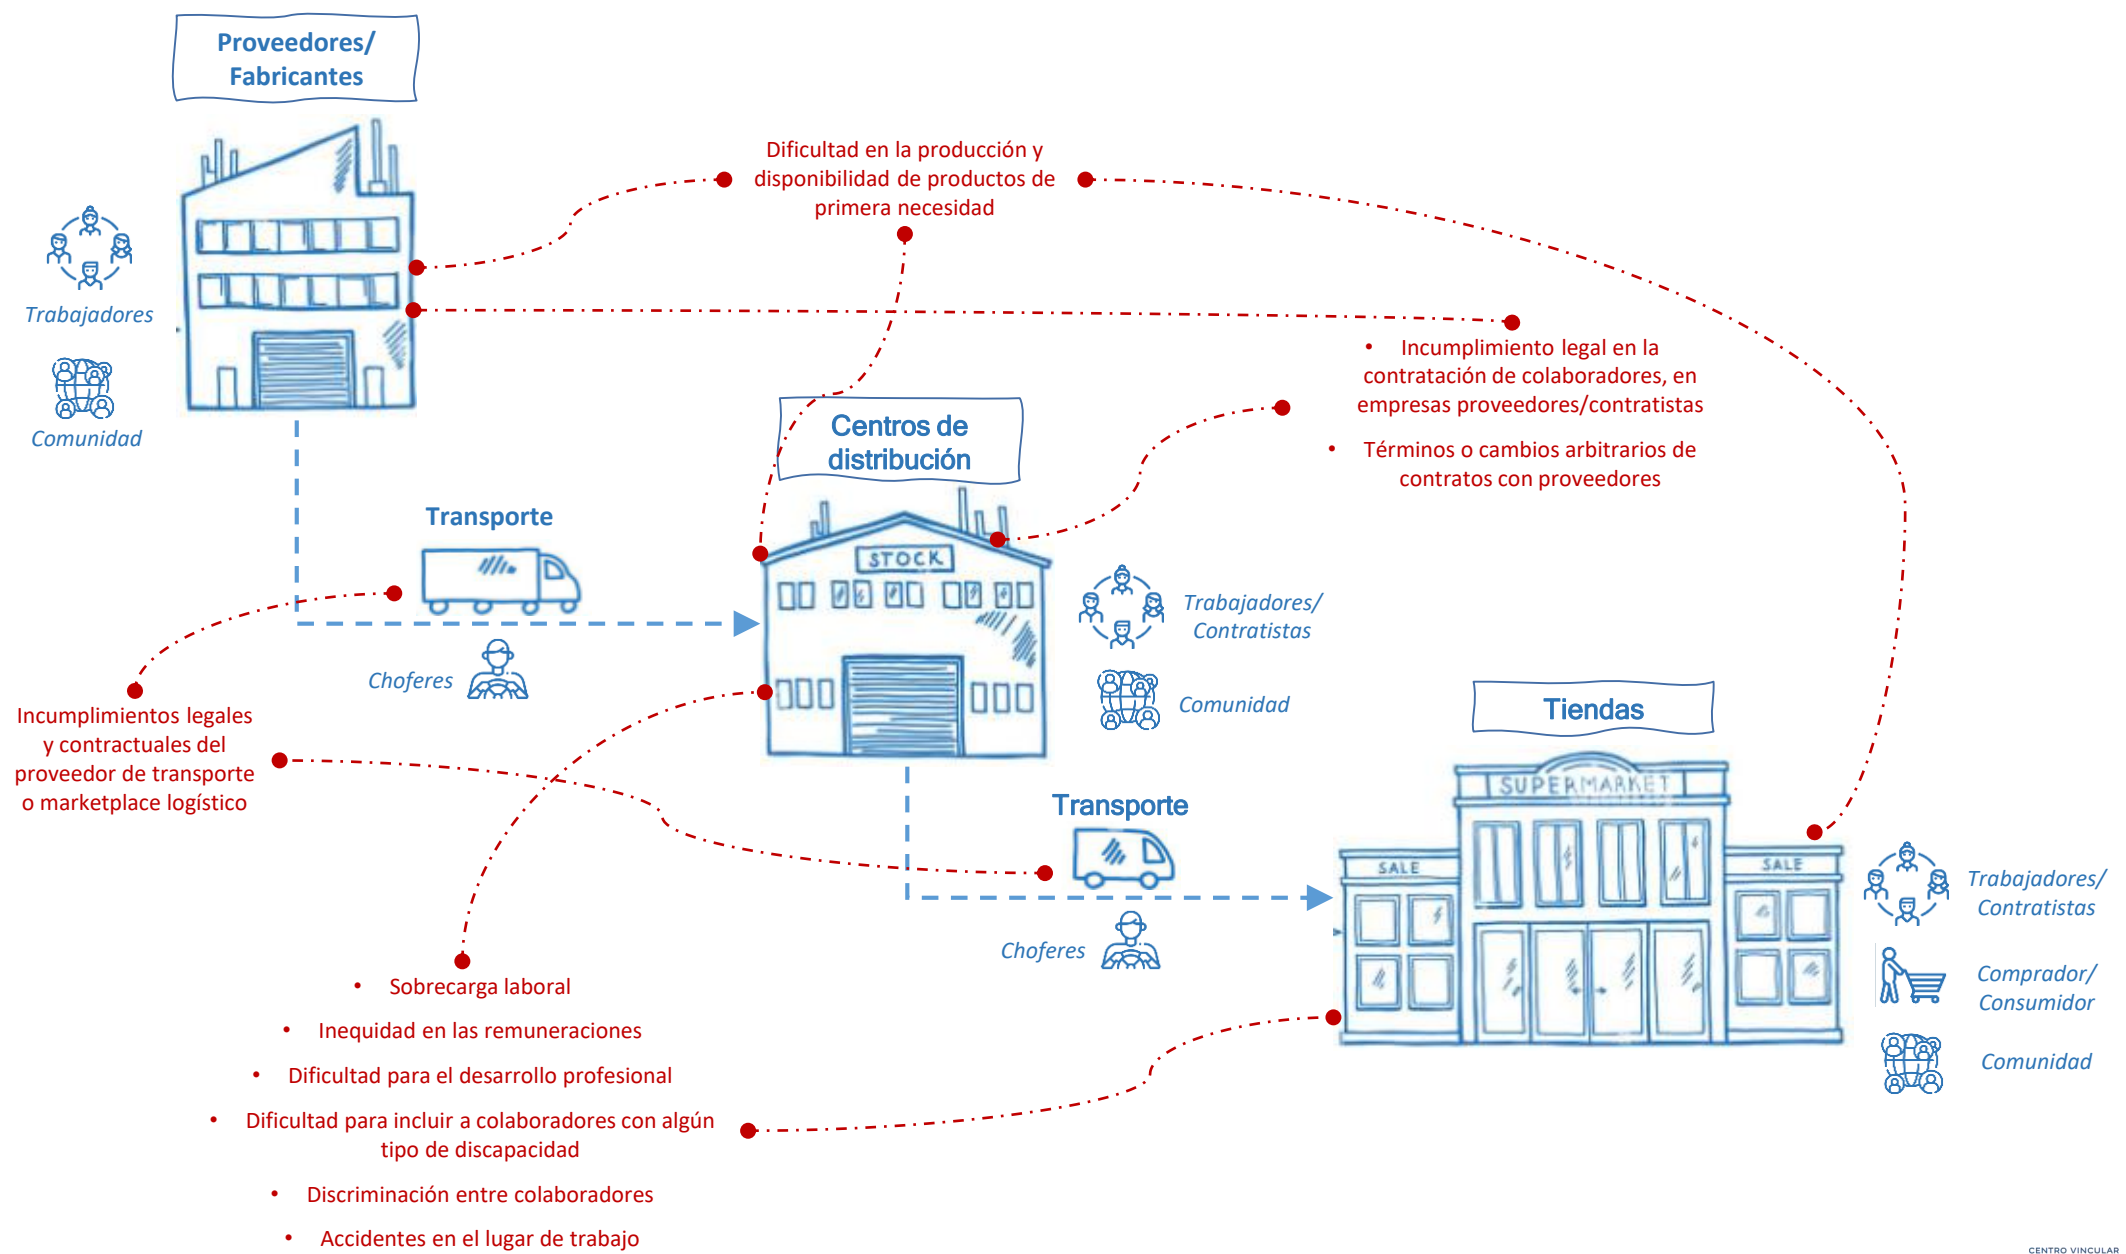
Proveedores/ Fabricantes

Trabajadores

Comunidad

Dificultad en la producción y disponibilidad de productos de primera necesidad

• Incumplimiento legal en la contratación de colaboradores, en empresas proveedores/contratistas

• Términos o cambios arbitrarios de contratos con proveedores

Centros de distribución

STOCK

Transporte

Choferes

Trabajadores/ Contratistas

Comunidad

Incumplimientos legales y contractuales del proveedor de transporte o marketplace logístico

Tiendas

SUPERMARKET

SALE

SALE

Transporte

Choferes

Trabajadores/ Contratistas

Comprador/ Consumidor

Comunidad

• Sobrecarga laboral

• Inequidad en las remuneraciones

• Dificultad para el desarrollo profesional

• Dificultad para incluir a colaboradores con algún tipo de discapacidad

• Discriminación entre colaboradores

• Accidentes en el lugar de trabajo

CENTRO VINCULAR